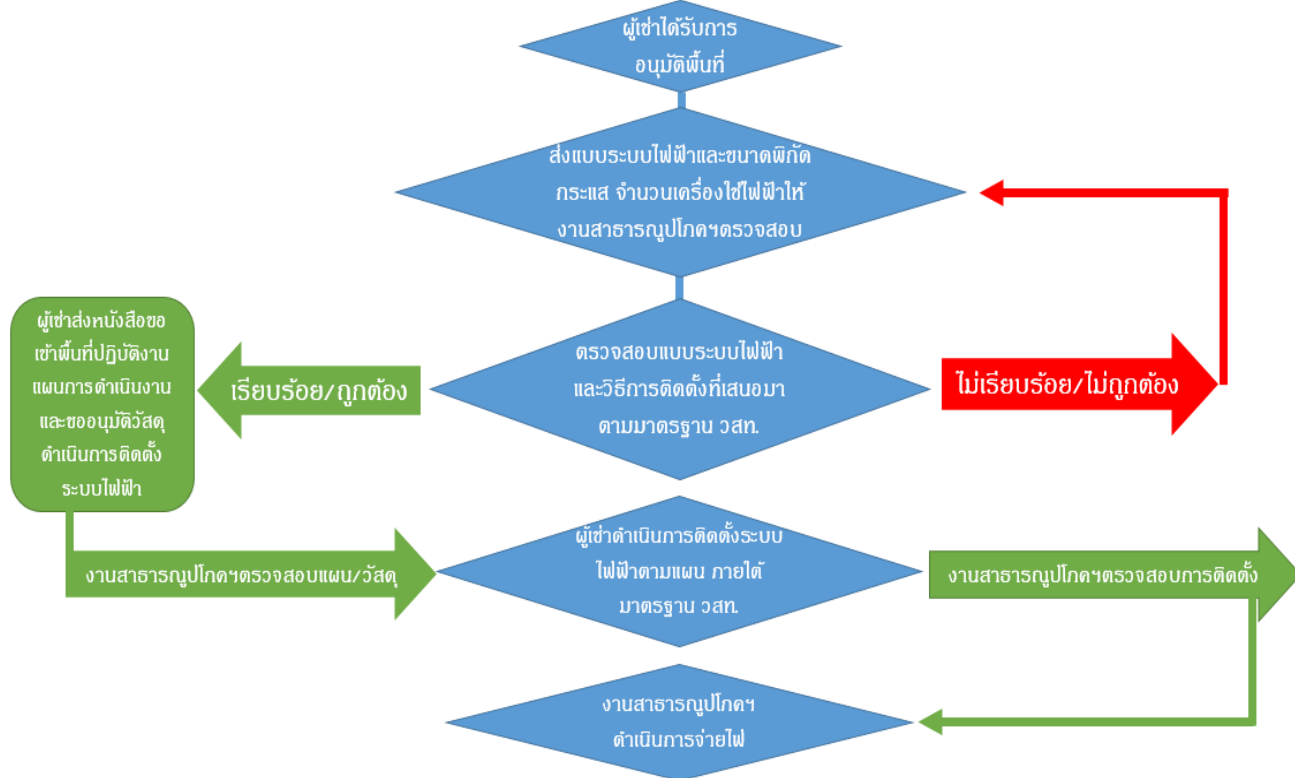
ผู้เช่าได้รับการอนุมัติพื้นที่

ส่งแบบระบบไฟฟ้าและขนาดพิกัดกระแส จำนวนเครื่องใช้ไฟฟ้าให้งานสาธารณูปโภคฯตรวจสอบ

ผู้เช่าส่งหนังสือขอเข้าพื้นที่ปฏิบัติงาน แผนการดำเนินงาน และขออนุมัติวัสดุดำเนินการติดตั้งระบบไฟฟ้า

เรียบร้อย/ถูกต้อง

ตรวจสอบแบบระบบไฟฟ้าและวิธีการติดตั้งที่เสนอมาตามมาตรฐาน วสท.

ไม่เรียบร้อย/ไม่ถูกต้อง

งานสาธารณูปโภคฯตรวจสอบแผน/วัสดุ

ผู้เช่าดำเนินการติดตั้งระบบไฟฟ้าตามแผน ภายใต้มาตรฐาน วสท.

งานสาธารณูปโภคฯตรวจสอบการติดตั้ง

งานสาธารณูปโภคฯ ดำเนินการจ่ายไฟ